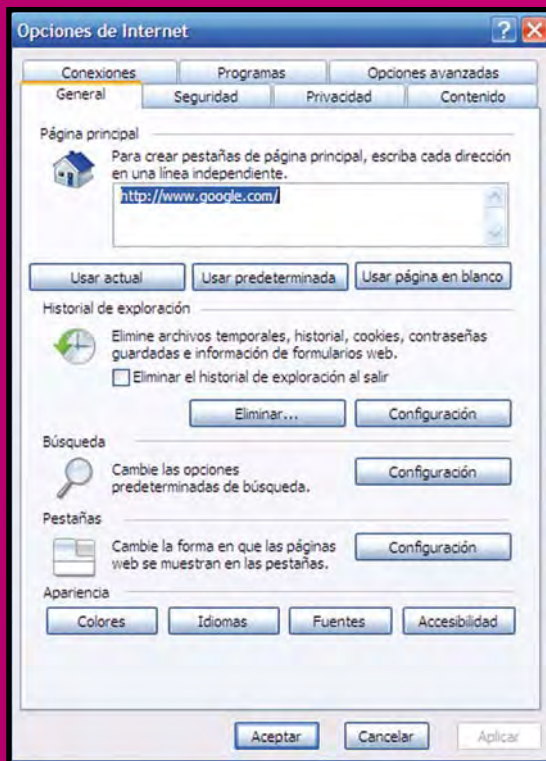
Opciones de Internet

Conexiones
Programas
Opciones avanzadas
General
Seguridad
Privacidad
Contenido

Página principal

Para crear pestañas de página principal, escriba cada dirección en una línea independiente.

http://www.google.com/

Usar actual
Usar predeterminada
Usar página en blanco

Historial de exploración

Elimine archivos temporales, historial, cookies, contraseñas guardadas e información de formularios web.

Eliminar el historial de exploración al salir

Eliminar...
Configuración

Búsqueda

Cambie las opciones predeterminadas de búsqueda.

Configuración

Pestañas

Cambie la forma en que las páginas web se muestran en las pestañas.

Configuración

Apariencia

Colores
Idiomas
Fuentes
Accesibilidad

Aceptar
Cancelar
Aplicar